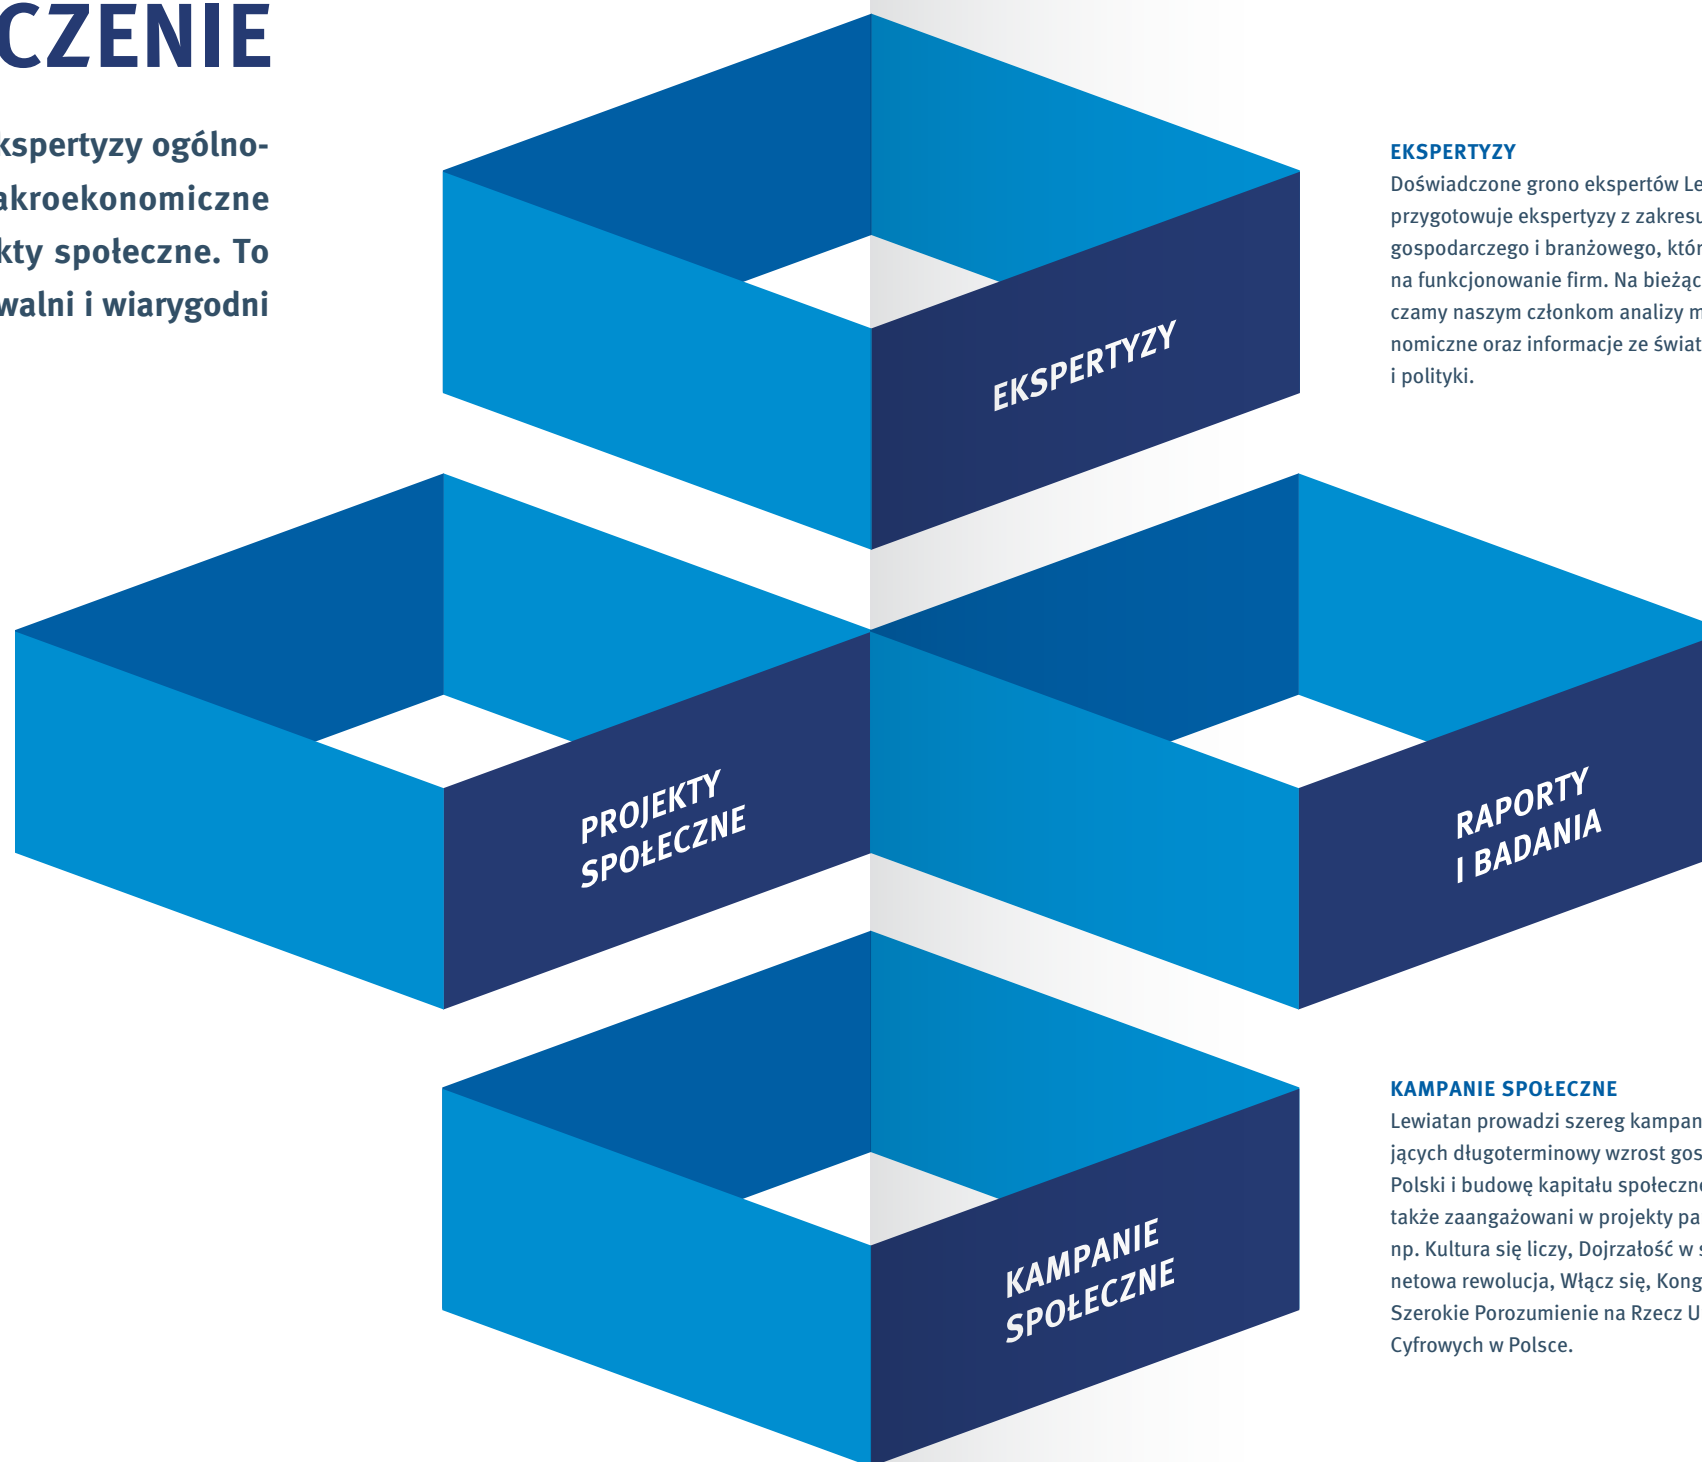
CZENIE

kspertyzy ogólno-
akroekonomiczne
kty społeczne. To
walni i wiarygodni

EKSPERTYZY

PROJEKTY SPOŁECZNE

RAPORTY I BADANIA

KAMPANIE SPOŁECZNE

EKSPERTYZY
Doświadczone grono ekspertów Le
przygotowuje ekspertyzy z zakresu
gospodarczego i branżowego, któr
na funkcjonowanie firm. Na bieżąc
czamy naszym członkom analizy m
nomiczne oraz informacje ze świat
i polityki.

KAMPANIE SPOŁECZNE
Lewiatan prowadzi szereg kampan
jących długoterminowy wzrost gos
Polski i budowę kapitału społeczne
także zaangażowani w projekty pa
np. Kultura się liczy, Dojrzałość w s
netowa rewolucja, Włącz się, Kong
Szerokie Porozumienie na Rzecz U
Cyfrowych w Polsce.